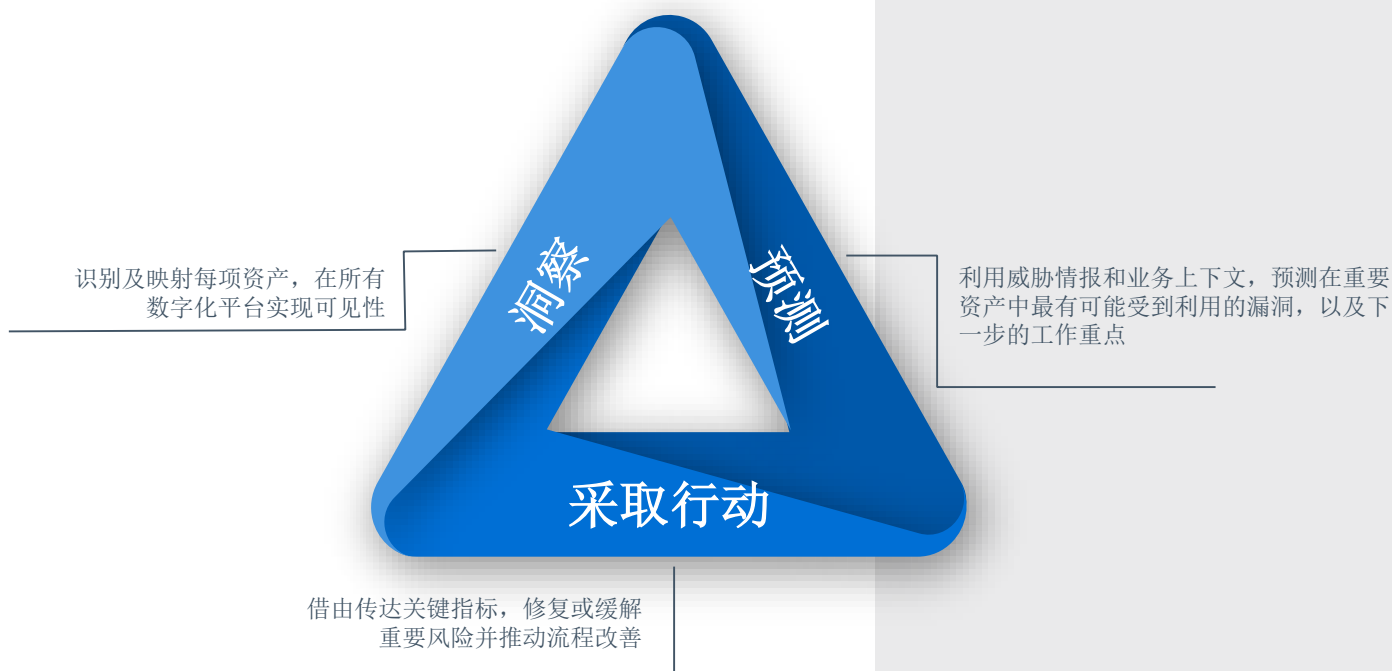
识别及映射每项资产，在所有数字化平台实现可见性

洞察

预测

利用威胁情报和业务上下文，预测在重要资产中最有可能受到利用的漏洞，以及下一步的工作重点

采取行动

借由传达关键指标，修复或缓解重要风险并推动流程改善